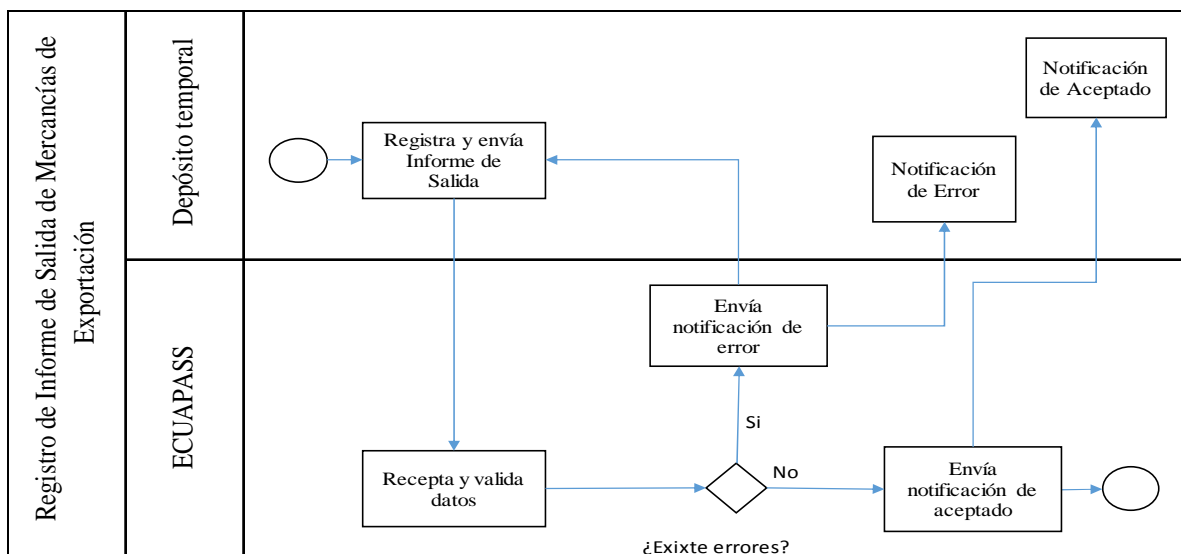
Registro de Informe de Salida de Mercancías de Exportación

Depósito temporal

ECUAPASS

Registra y envía Informe de Salida

Notificación de Error

Notificación de Aceptado

Envía notificación de error

Si

Recepta y valida datos

No

¿Exixte errores?

Envía notificación de aceptado